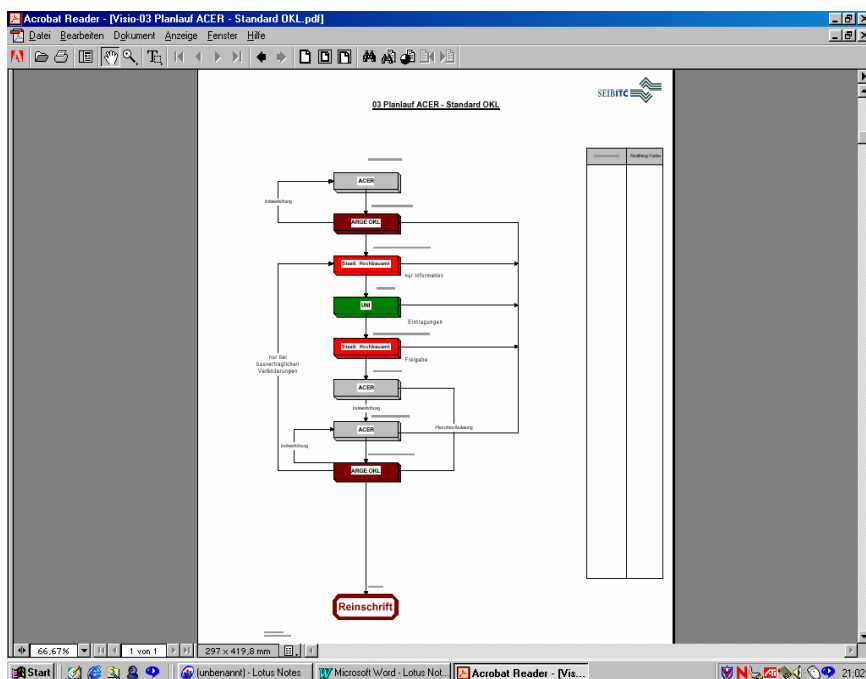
Acrobat Reader - [Visio-03 Planlauf ACER - Standard OKL.pdf]
Datei Bearbeiten Dokument Anzeige Fenster Hilfe

03 Planlauf ACER - Standard OKL

SEIBITC

ACER
Indexerhöhung
ARGE OKL
Staatl. Hochbauamt
zur Information
UNI
Eintragungen
Staatl. Hochbauamt
nur bei bauvertraglichen Veränderungen
Freigabe
ACER
Indexerhöhung
ACER
Planüberarbeitung
Indexerhöhung
ARGE OKL
Reinschrift

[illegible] | Rückfrage-Seite

66,67% | 1 von 1 | 297 x 419,8 mm

Start | (unbenannt) - Lotus Notes | Microsoft Word - Lotus Not... | Acrobat Reader - [Vis... | 21:02